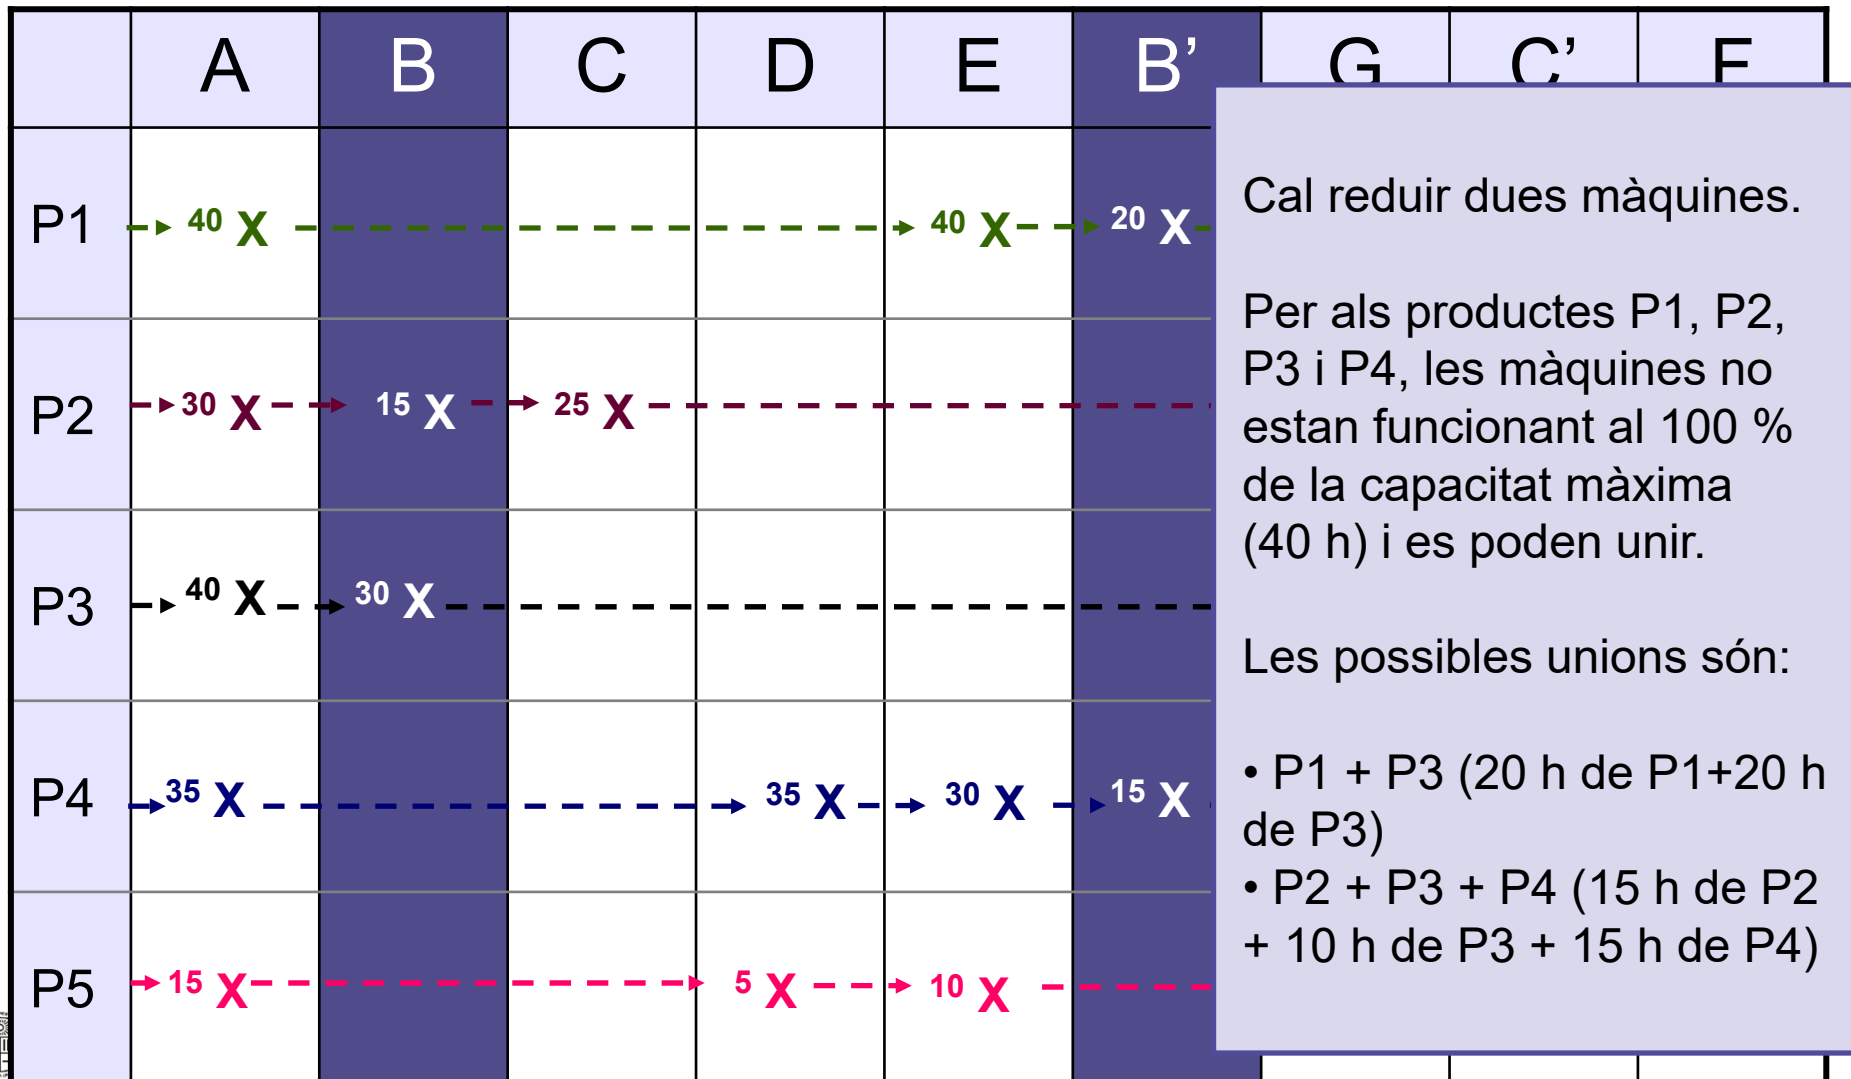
| | A | B | C | D | E | B’ | G | C’ | F |
|---|---|---|---|---|---|---|---|---|---|
| P1 | 40 X | | | | 40 X | 20 X | | | |
| P2 | 30 X | 15 X | 25 X | | | | | | |
| P3 | 40 X | 30 X | | | | | | | |
| P4 | 35 X | | | 35 X | 30 X | 15 X | | | |
| P5 | 15 X | | | 5 X | 10 X | | | | |

Cal reduir dues màquines.

Per als productes P1, P2, P3 i P4, les màquines no estan funcionant al 100 % de la capacitat màxima (40 h) i es poden unir.

Les possibles unions són:

• P1 + P3 (20 h de P1+20 h de P3)
• P2 + P3 + P4 (15 h de P2 + 10 h de P3 + 15 h de P4)